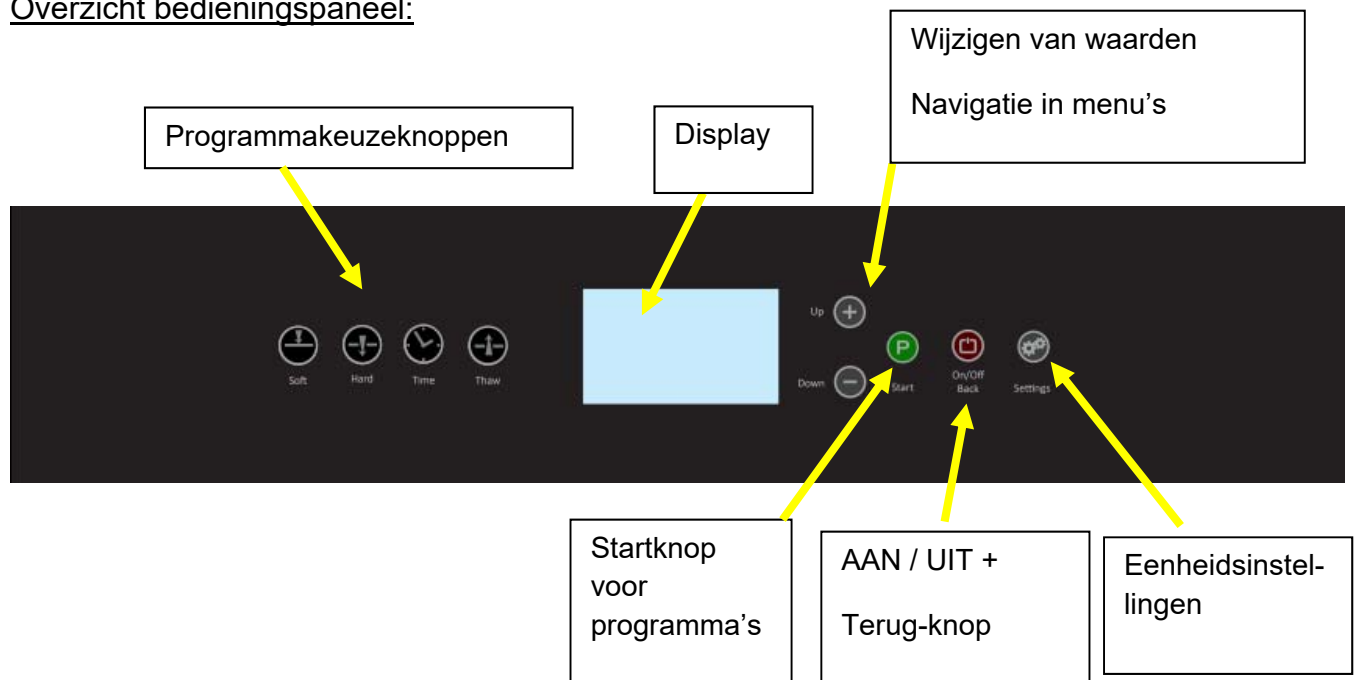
Overzicht bedieningspaneel:

Wijzigen van waarden

Navigatie in menu's

Programmakeuzeknoppen

Display

Up

Soft Hard Time Thaw

P

Down Start

On/Off Back

Settings

Startknop voor programma's

AAN / UIT +

Terug-knop

Eenheidsinstellingen